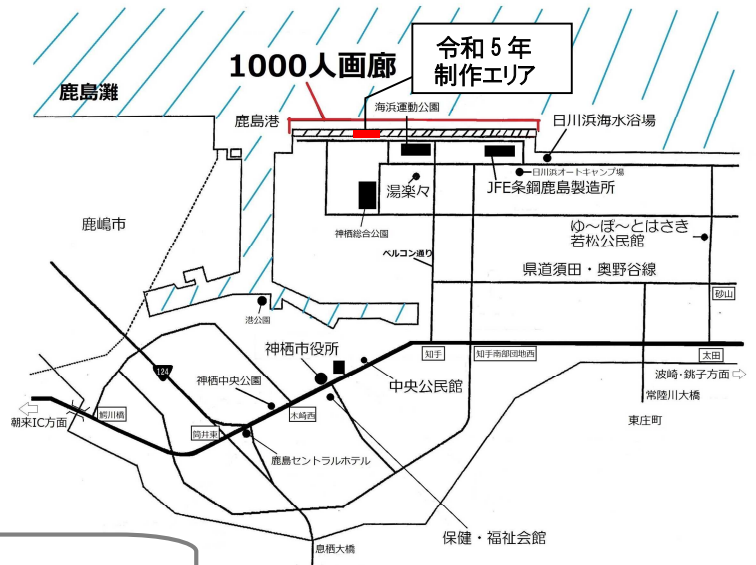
1000人画廊

令和５年
制作エリア

鹿島灘

鹿島港

海浜運動公園

日川浜海水浴場

日川浜オートキャンプ場

JFE条鋼鹿島製造所

湯楽々

鹿嶋市

神栖総合公園

ゆ～ぽ～とはさき
若松公民館

ベルコン通り

県道須田・奥野谷線

砂山

港公園

神栖市役所

知手

知手南部団地西

太田

124

中央公民館

神栖中央公園

波崎・銚子方面

常陸川大橋

鰐川橋

木崎西

朝来IC方面

筒井東

東庄町

鹿島セントラルホテル

保健・福祉会館

息栖大橋